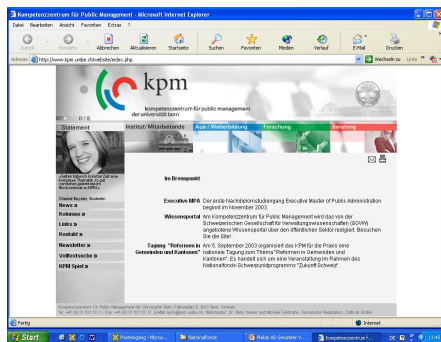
Kompetenzzentrum für Public Management - Microsoft Internet Explorer

Datei Bearbeiten Ansicht Favoriten Extras ?

Zurück Vorwärts Abbrechen Aktualisieren Startseite Suchen Favoriten Medien Verlauf E-Mail Drucken

Adresse http://www.kpm.unibe.ch/d/web/index.php Wechseln zu Links

kpm

kompetenzzentrum für public management der universität bern

D/E

Statement Institut/Mitarbeitende Aus-/Weiterbildung Forschung Beratung

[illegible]

News »
Kolloquien »
Links »
Kontakt »
Newsletter »
Veröffentlichungen »
KPM Spiel »

Im Brennpunkt

Executive MPA Der erste Nachdiplomstudiengang Executive Master of Public Administration beginnt im November 2003.

Wissensportal Am Kompetenzzentrum für Public Management wird das von der Schweizerischen Gesellschaft für Verwaltungswissenschaften (SGVW) angebotene Wissensportal über den öffentlichen Sektor redigiert. Besuchen Sie die Site!

Tagung "Reformen in Gemeinden und Kantonen" Am 5. September 2003 organisiert das KPM für die Praxis eine nationale Tagung zum Thema "Reformen in Gemeinden und Kantonen". Es handelt sich um eine Veranstaltung im Rahmen des Nationalfonds-Schwerpunktprogramms "Zukunft Schweiz".

Kompetenzzentrum für Public Management der Universität Bern, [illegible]

Fertig Internet

Start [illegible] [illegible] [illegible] Kompetenzzentrum f... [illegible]